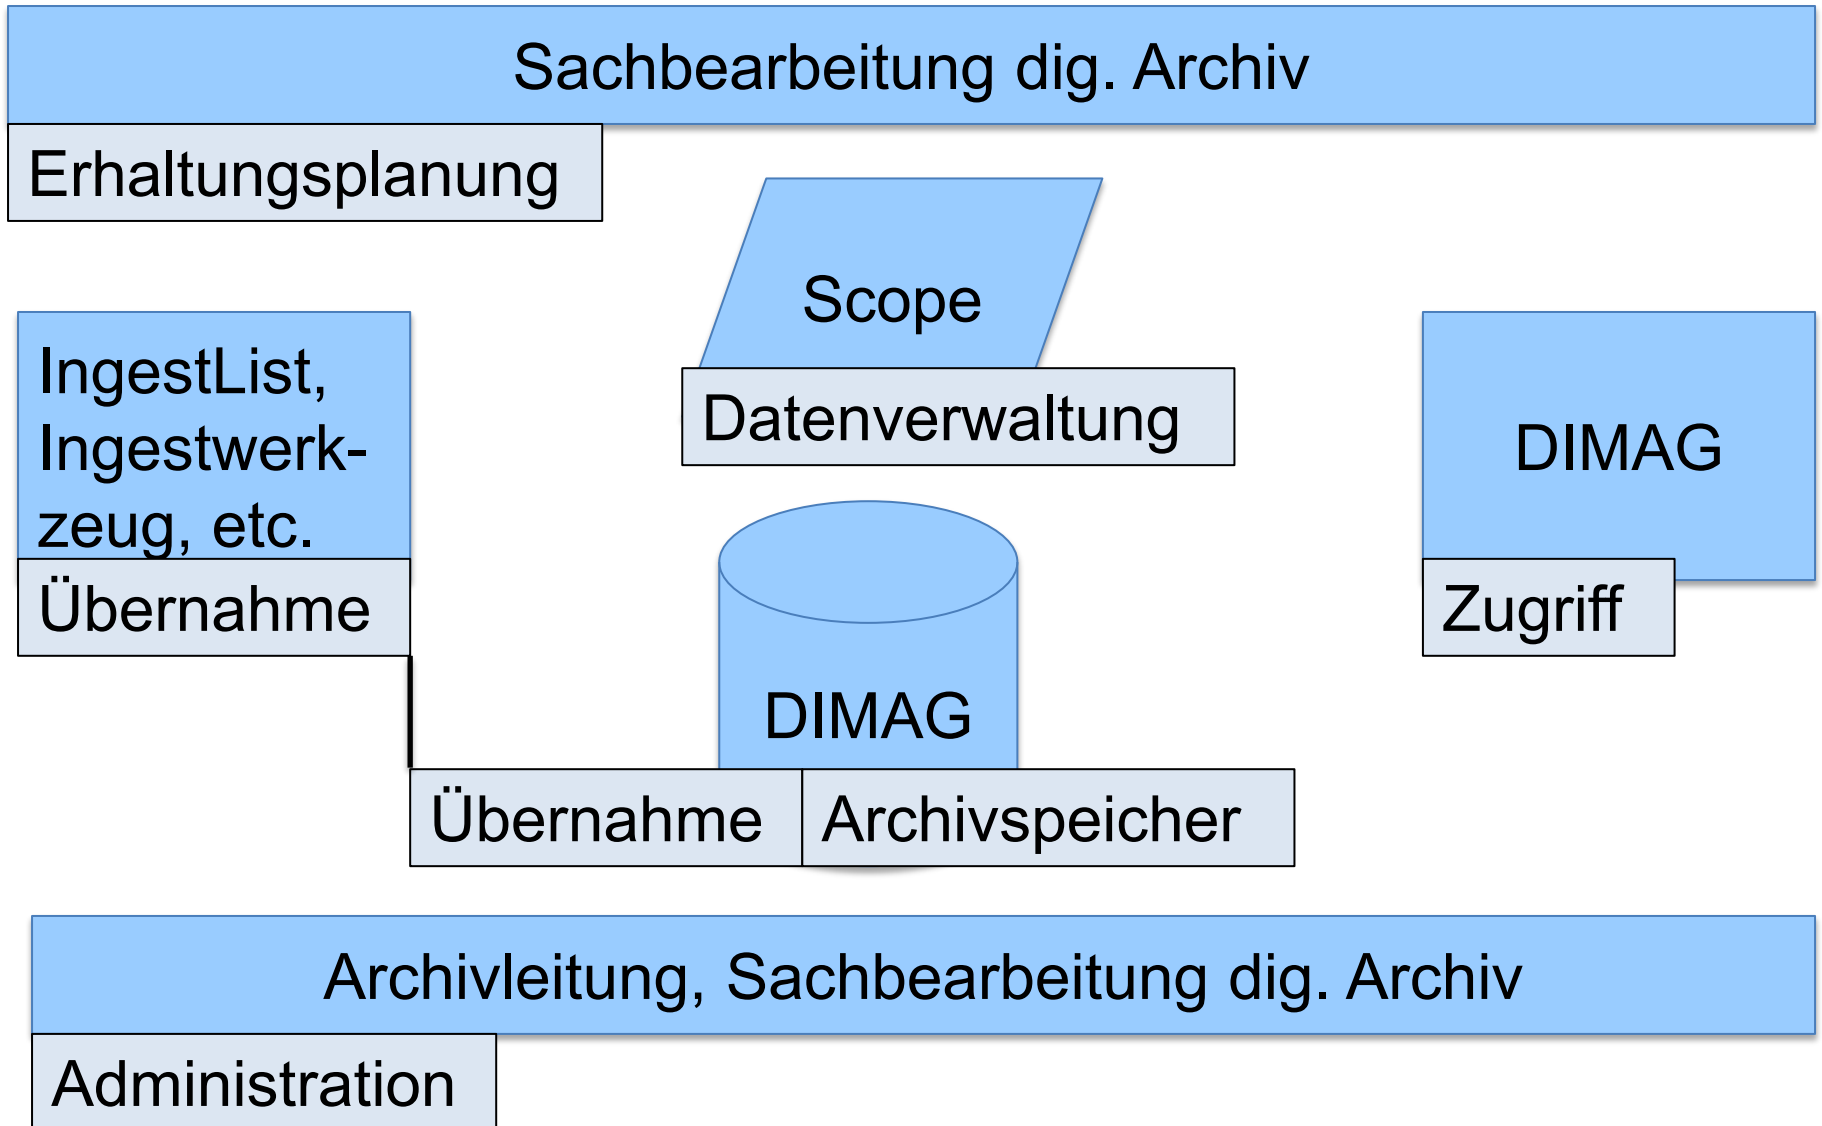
Sachbearbeitung dig. Archiv

Erhaltungsplanung

Scope

Datenverwaltung

IngestList, Ingestwerkzeug, etc.

Übernahme

DIMAG

Zugriff

DIMAG

Übernahme

Archivspeicher

Archivleitung, Sachbearbeitung dig. Archiv

Administration